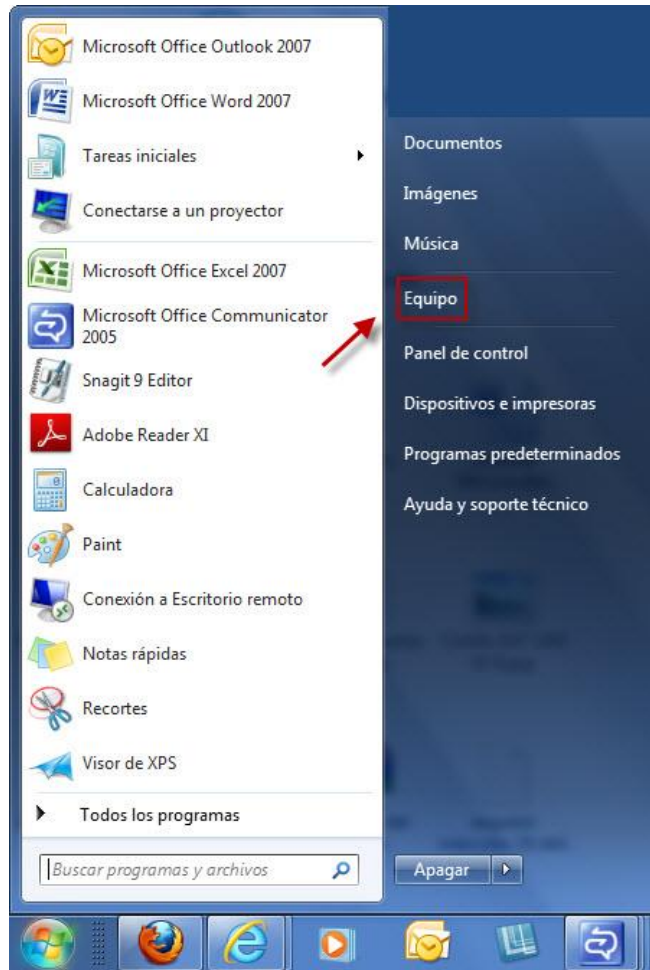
Microsoft Office Outlook 2007
Microsoft Office Word 2007
Tareas iniciales
Conectarse a un proyector
Microsoft Office Excel 2007
Microsoft Office Communicator 2005
Snagit 9 Editor
Adobe Reader XI
Calculadora
Paint
Conexión a Escritorio remoto
Notas rápidas
Recortes
Visor de XPS
Todos los programas
Buscar programas y archivos

Documentos
Imágenes
Música
Equipo
Panel de control
Dispositivos e impresoras
Programas predeterminados
Ayuda y soporte técnico
Apagar